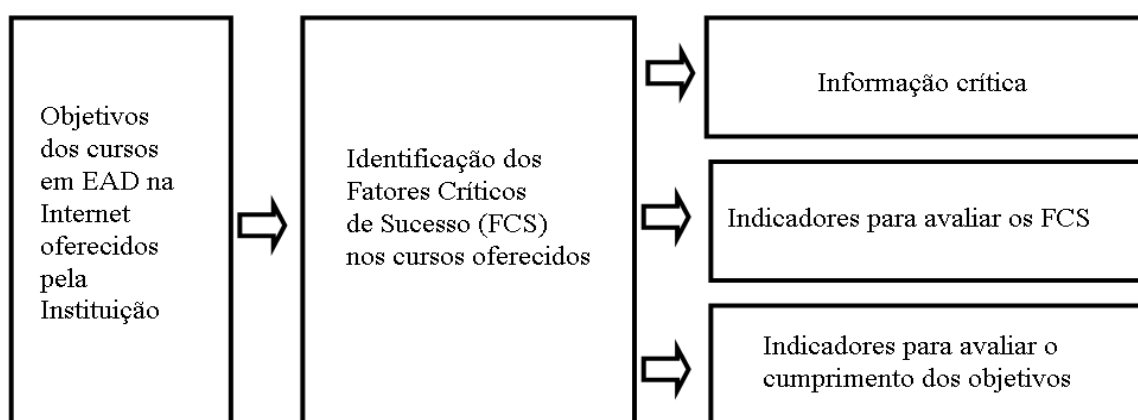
Objetivos dos cursos em EAD na Internet oferecidos pela Instituição

Identificação dos Fatores Críticos de Sucesso (FCS) nos cursos oferecidos

Informação crítica

Indicadores para avaliar os FCS

Indicadores para avaliar o cumprimento dos objetivos